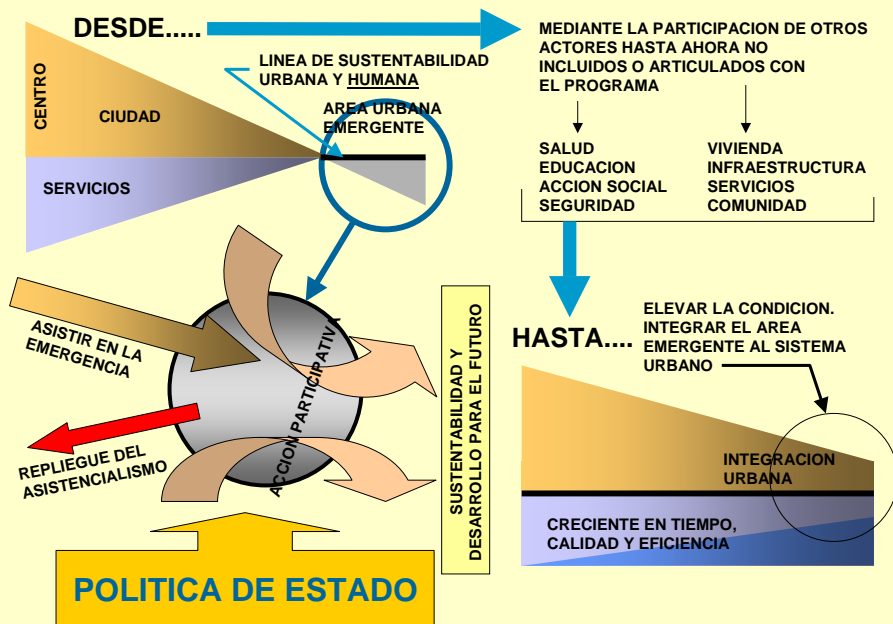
DESDE.....

CENTRO

CIUDAD

SERVICIOS

LINEA DE SUSTENTABILIDAD URBANA Y HUMANA

AREA URBANA EMERGENTE

MEDIANTE LA PARTICIPACION DE OTROS ACTORES HASTA AHORA NO INCLUIDOS O ARTICULADOS CON EL PROGRAMA

SALUD
EDUCACION
ACCION SOCIAL
SEGURIDAD

VIVIENDA
INFRAESTRUCTURA
SERVICIOS
COMUNIDAD

ASISTIR EN LA EMERGENCIA

REPLIEGUE DEL ASISTENCIALISMO

ACCION PARTICIPATIVA

SUSTENTABILIDAD Y DESARROLLO PARA EL FUTURO

HASTA....

ELEVAR LA CONDICION. INTEGRAR EL AREA EMERGENTE AL SISTEMA URBANO

INTEGRACION URBANA

CRECIENTE EN TIEMPO, CALIDAD Y EFICIENCIA

POLITICA DE ESTADO